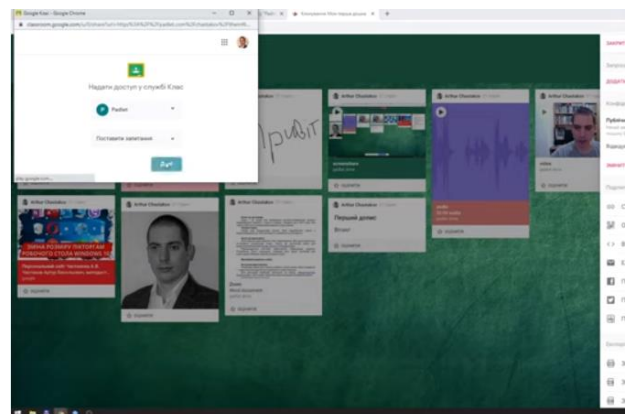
Google Клас - Google Chrome

classroom.google.com/u/0/share?url=https%3A%2F%2Fpadlet.com%2Farthurchasiakov%2F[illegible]

Надати доступ у службі Клас

Padlet

Поставити запитання

Arthur Chasiakov

Привіт

Arthur Chasiakov

Arthur Chasiakov

Arthur Chasiakov

Arthur Chasiakov

ЗМІНА РОЗМІРУ ІКОНОК НА РОБОЧОГО СТОЛА WINDOWS 10

Arthur Chasiakov

Arthur Chasiakov

Arthur Chasiakov

Перший допис

Привіт

Arthur Chasiakov